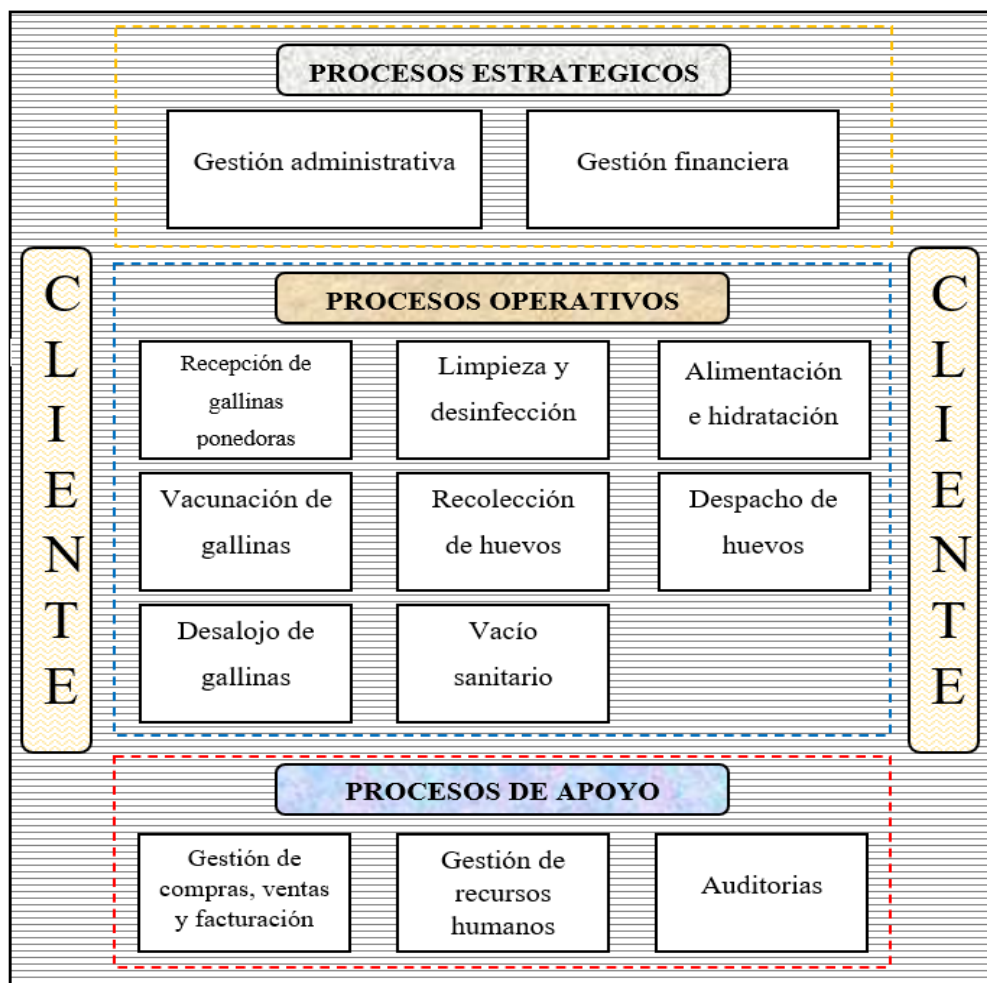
PROCESOS ESTRATEGICOS

Gestión administrativa

Gestión financiera

CLIENTE

PROCESOS OPERATIVOS

Recepción de gallinas ponedoras

Limpieza y desinfección

Alimentación e hidratación

Vacunación de gallinas

Recolección de huevos

Despacho de huevos

Desalojo de gallinas

Vacío sanitario

CLIENTE

PROCESOS DE APOYO

Gestión de compras, ventas y facturación

Gestión de recursos humanos

Auditorias